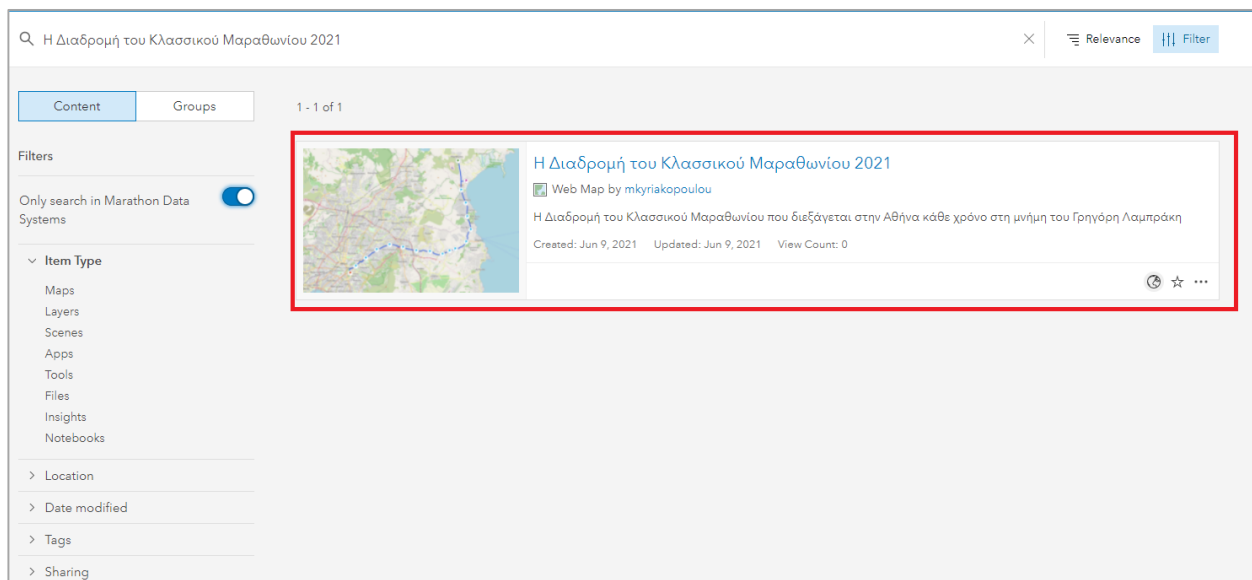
Η Διαδρομή του Κλασσικού Μαραθωνίου 2021

Relevance

Filter

Content

Groups

Filters

Only search in Marathon Data Systems

Item Type

Maps

Layers

Scenes

Apps

Tools

Files

Insights

Notebooks

Location

Date modified

Tags

Sharing

1 - 1 of 1

Η Διαδρομή του Κλασσικού Μαραθωνίου 2021

Web Map by mkyriakopoulou

Η Διαδρομή του Κλασσικού Μαραθωνίου που διεξάγεται στην Αθήνα κάθε χρόνο στη μνήμη του Γρηγόρη Λαμπράκη

Created: Jun 9, 2021 Updated: Jun 9, 2021 View Count: 0

···